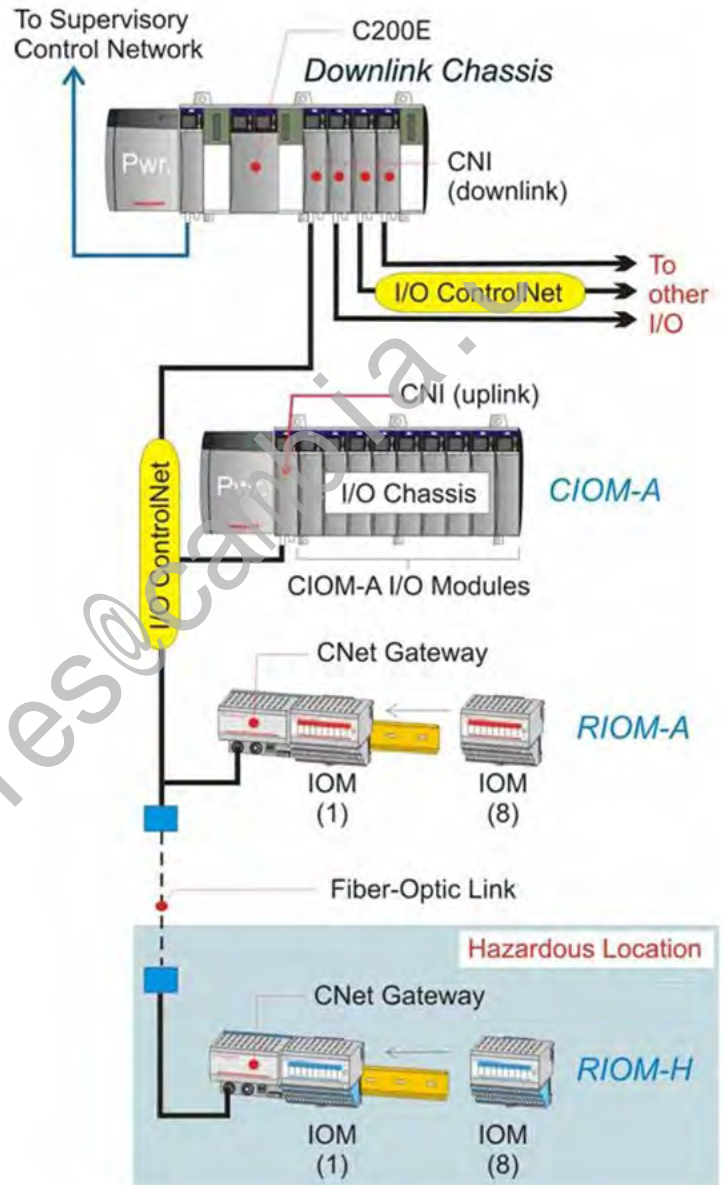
To Supervisory Control Network

C200E

Downlink Chassis

Pwr.

CNI (downlink)

I/O ControlNet

To other I/O

CNI (uplink)

I/O ControlNet

Pwr.

I/O Chassis

CIOM-A

CIOM-A I/O Modules

CNet Gateway

RIOM-A

IOM (1)

IOM (8)

Fiber-Optic Link

Hazardous Location

CNet Gateway

RIOM-H

IOM (1)

IOM (8)

es@cambia.c